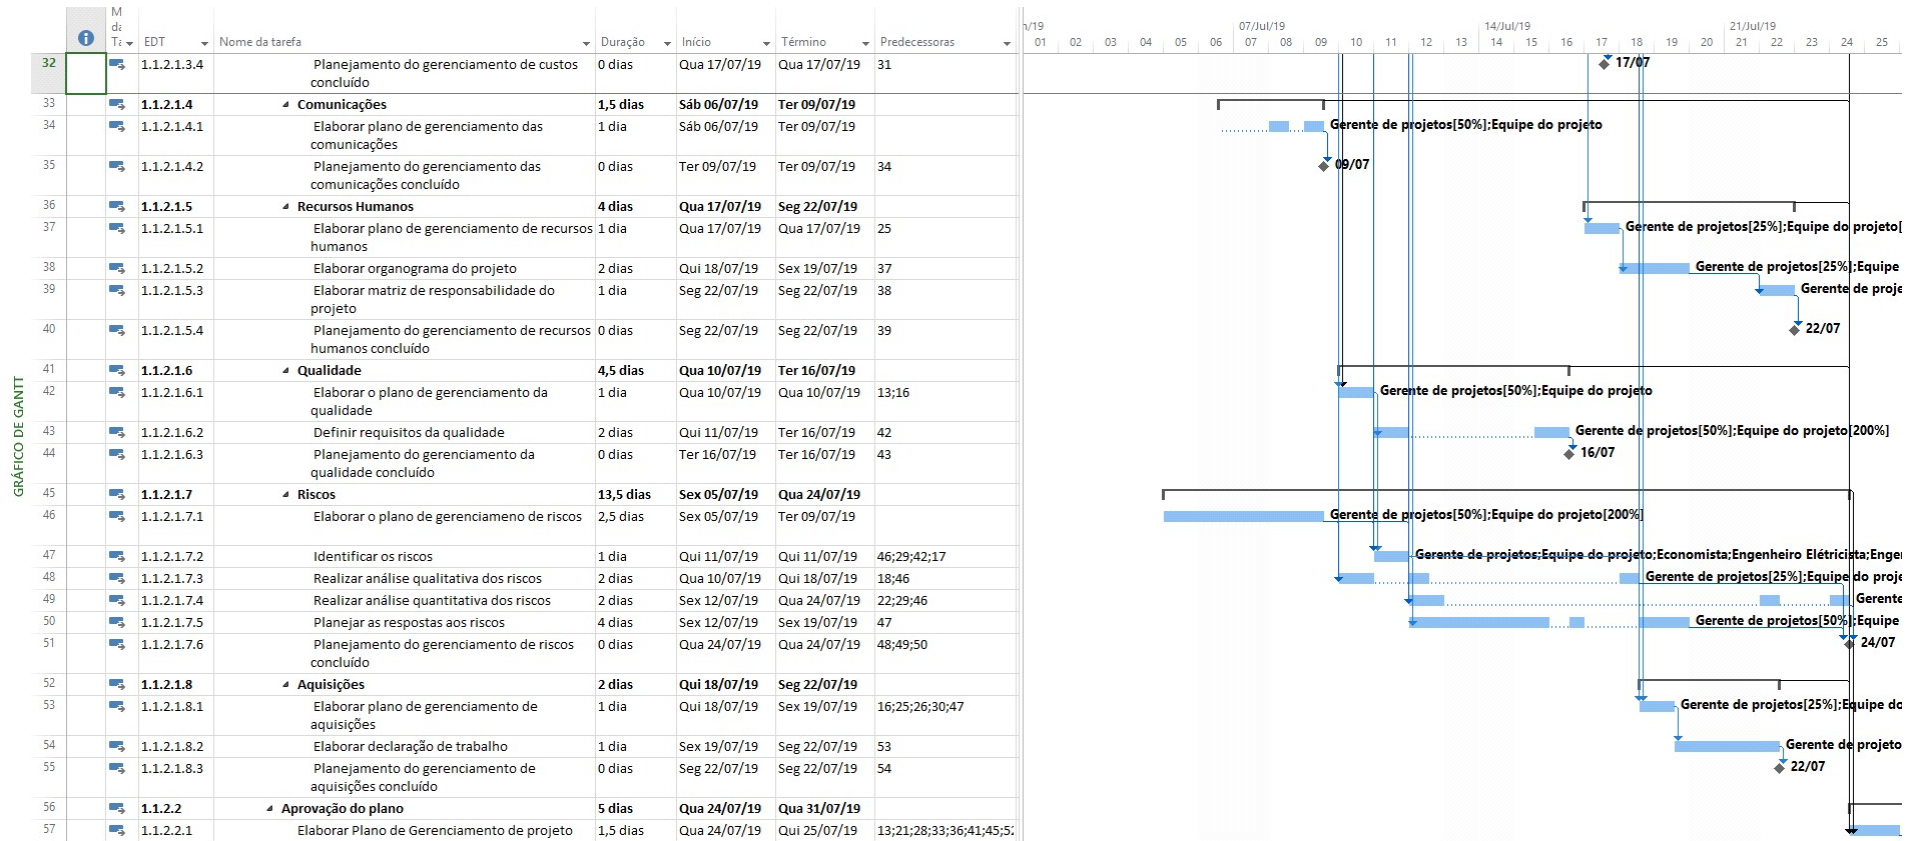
GRÁFICO DE GANTT

| | M da Ta | EDT | Nome da tarefa | Duração | Início | Término | Predecessoras |
|---|---|---|---|---|---|---|---|
| 32 | | 1.1.2.1.3.4 | Planejamento do gerenciamento de custos concluído | 0 dias | Qua 17/07/19 | Qua 17/07/19 | 31 |
| 33 | | 1.1.2.1.4 | Comunicações | 1,5 dias | Sáb 06/07/19 | Ter 09/07/19 | |
| 34 | | 1.1.2.1.4.1 | Elaborar plano de gerenciamento das comunicações | 1 dia | Sáb 06/07/19 | Ter 09/07/19 | |
| 35 | | 1.1.2.1.4.2 | Planejamento do gerenciamento das comunicações concluído | 0 dias | Ter 09/07/19 | Ter 09/07/19 | 34 |
| 36 | | 1.1.2.1.5 | Recursos Humanos | 4 dias | Qua 17/07/19 | Seg 22/07/19 | |
| 37 | | 1.1.2.1.5.1 | Elaborar plano de gerenciamento de recursos humanos | 1 dia | Qua 17/07/19 | Qua 17/07/19 | 25 |
| 38 | | 1.1.2.1.5.2 | Elaborar organograma do projeto | 2 dias | Qui 18/07/19 | Sex 19/07/19 | 37 |
| 39 | | 1.1.2.1.5.3 | Elaborar matriz de responsabilidade do projeto | 1 dia | Seg 22/07/19 | Seg 22/07/19 | 38 |
| 40 | | 1.1.2.1.5.4 | Planejamento do gerenciamento de recursos humanos concluído | 0 dias | Seg 22/07/19 | Seg 22/07/19 | 39 |
| 41 | | 1.1.2.1.6 | Qualidade | 4,5 dias | Qua 10/07/19 | Ter 16/07/19 | |
| 42 | | 1.1.2.1.6.1 | Elaborar o plano de gerenciamento da qualidade | 1 dia | Qua 10/07/19 | Qua 10/07/19 | 13;16 |
| 43 | | 1.1.2.1.6.2 | Definir requisitos da qualidade | 2 dias | Qui 11/07/19 | Ter 16/07/19 | 42 |
| 44 | | 1.1.2.1.6.3 | Planejamento do gerenciamento da qualidade concluído | 0 dias | Ter 16/07/19 | Ter 16/07/19 | 43 |
| 45 | | 1.1.2.1.7 | Riscos | 13,5 dias | Sex 05/07/19 | Qua 24/07/19 | |
| 46 | | 1.1.2.1.7.1 | Elaborar o plano de gerenciameno de riscos | 2,5 dias | Sex 05/07/19 | Ter 09/07/19 | |
| 47 | | 1.1.2.1.7.2 | Identificar os riscos | 1 dia | Qui 11/07/19 | Qui 11/07/19 | 46;29;42;17 |
| 48 | | 1.1.2.1.7.3 | Realizar análise qualitativa dos riscos | 2 dias | Qua 10/07/19 | Qui 18/07/19 | 18;46 |
| 49 | | 1.1.2.1.7.4 | Realizar análise quantitativa dos riscos | 2 dias | Sex 12/07/19 | Qua 24/07/19 | 22;29;46 |
| 50 | | 1.1.2.1.7.5 | Planejar as respostas aos riscos | 4 dias | Sex 12/07/19 | Sex 19/07/19 | 47 |
| 51 | | 1.1.2.1.7.6 | Planejamento do gerenciamento de riscos concluído | 0 dias | Qua 24/07/19 | Qua 24/07/19 | 48;49;50 |
| 52 | | 1.1.2.1.8 | Aquisições | 2 dias | Qui 18/07/19 | Seg 22/07/19 | |
| 53 | | 1.1.2.1.8.1 | Elaborar plano de gerenciamento de aquisições | 1 dia | Qui 18/07/19 | Sex 19/07/19 | 16;25;26;30;47 |
| 54 | | 1.1.2.1.8.2 | Elaborar declaração de trabalho | 1 dia | Sex 19/07/19 | Seg 22/07/19 | 53 |
| 55 | | 1.1.2.1.8.3 | Planejamento do gerenciamento de aquisições concluído | 0 dias | Seg 22/07/19 | Seg 22/07/19 | 54 |
| 56 | | 1.1.2.2 | Aprovação do plano | 5 dias | Qua 24/07/19 | Qua 31/07/19 | |
| 57 | | 1.1.2.2.1 | Elaborar Plano de Gerenciamento de projeto | 1,5 dias | Qua 24/07/19 | Qui 25/07/19 | 13;21;28;33;36;41;45;5 |

n/19 01 02 03 04 05 06 07/Jul/19 07 08 09 10 11 12 13 14/Jul/19 14 15 16 17 18 19 20 21/Jul/19 21 22 23 24 25

17/07
Gerente de projetos[50%];Equipe do projeto
09/07
Gerente de projetos[25%];Equipe do projeto[
Gerente de projetos[25%];Equipe
Gerente de proje
22/07
Gerente de projetos[50%];Equipe do projeto
Gerente de projetos[50%];Equipe do projeto[200%]
16/07
Gerente de projetos[50%];Equipe do projeto[200%]
Gerente de projetos;Equipe do projeto;Economista;Engenheiro Eletricista;Enge
Gerente de projetos[25%];Equipe do proje
Gerente
Gerente de projetos[50%];Equipe
24/07
Gerente de projetos[25%];Equipe do
Gerente de projeto
22/07